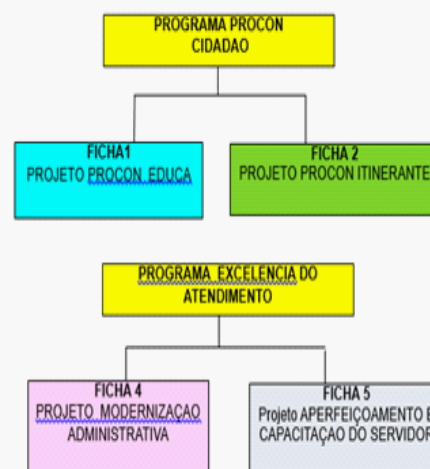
PROGRAMA PROCON CIDADAO

FICHA1
PROJETO PROCON EDUCA

FICHA 2
PROJETO PROCON ITINERANTE

PROGRAMA EXCELENCIA DO ATENDIMENTO

FICHA 4
PROJETO MODERNIZAÇAO ADMINISTRATIVA

FICHA 5
Projeto APERFEIÇOAMENTO E CAPACITAÇAO DO SERVIDOR